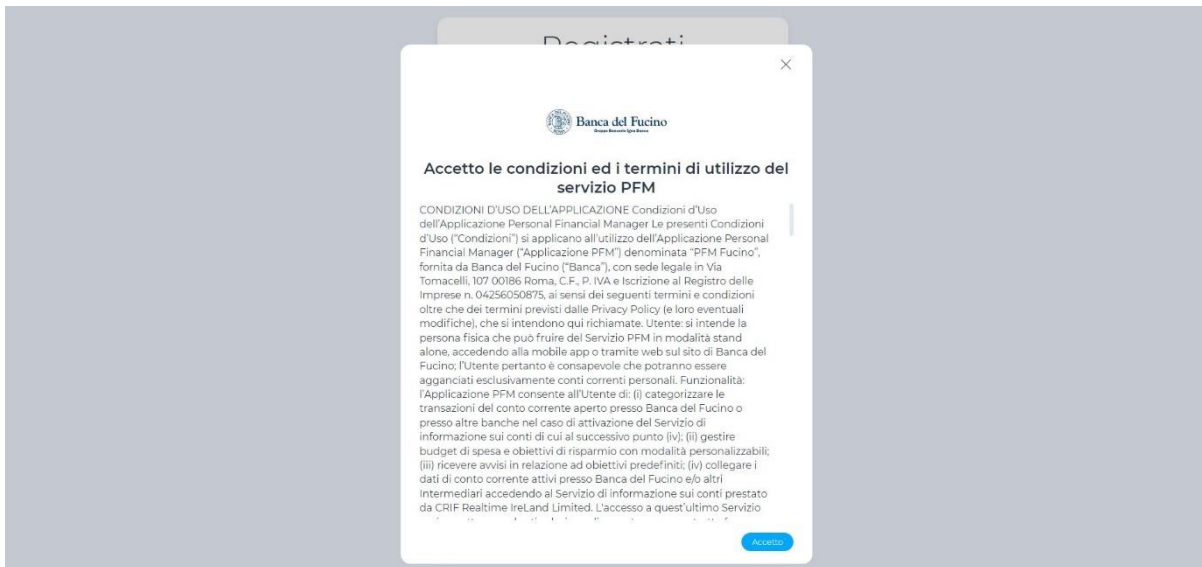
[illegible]

×

Banca del Fucino
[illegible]

Accetto le condizioni ed i termini di utilizzo del servizio PFM

CONDIZIONI D'USO DELL'APPLICAZIONE Condizioni d'Uso dell'Applicazione Personal Financial Manager Le presenti Condizioni d'Uso ("Condizioni") si applicano all'utilizzo dell'Applicazione Personal Financial Manager ("Applicazione PFM") denominata "PFM Fucino", fornita da Banca del Fucino ("Banca"), con sede legale in Via Tomacelli, 107 00186 Roma, C.F., P. IVA e Iscrizione al Registro delle Imprese n. 04256050875, ai sensi dei seguenti termini e condizioni oltre che dei termini previsti dalle Privacy Policy (e loro eventuali modifiche), che si intendono qui richiamate. Utente: si intende la persona fisica che può fruire del Servizio PFM in modalità stand alone, accedendo alla mobile app o tramite web sul sito di Banca del Fucino; l'Utente pertanto è consapevole che potranno essere agganciati esclusivamente conti correnti personali. Funzionalità: l'Applicazione PFM consente all'Utente di: (i) categorizzare le transazioni del conto corrente aperto presso Banca del Fucino o presso altre banche nel caso di attivazione del Servizio di informazione sui conti di cui al successivo punto (iv); (ii) gestire budget di spesa e obiettivi di risparmio con modalità personalizzabili; (iii) ricevere avvisi in relazione ad obiettivi predefiniti; (iv) collegare i dati di conto corrente attivi presso Banca del Fucino e/o altri Intermediari accedendo al Servizio di informazione sui conti prestato da CRIF Realtime IreLand Limited. L'accesso a quest'ultimo Servizio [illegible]

Accetto